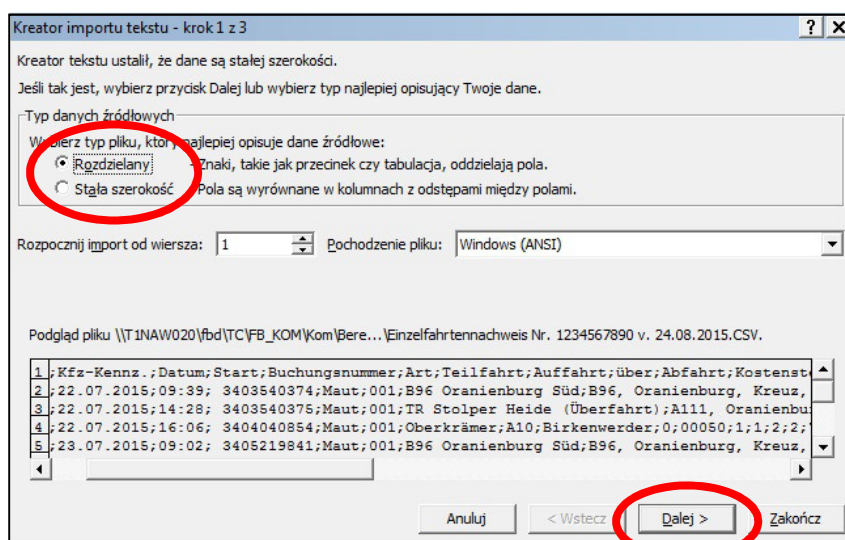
Kreator importu tekstu - krok 1 z 3

?

Kreator tekstu ustalił, że dane są stałej szerokości.

Jeśli tak jest, wybierz przycisk Dalej lub wybierz typ najlepiej opisujący Twoje dane.

Typ danych źródłowych

Wybierz typ pliku, który najlepiej opisuje dane źródłowe:

Rozdzielany - Znaki, takie jak przecinek czy tabulacja, oddzielają pola.

Stała szerokość - Pola są wyrównane w kolumnach z odstępami między polami.

Rozpocznij import od wiersza: 1 Pochodzenie pliku: Windows (ANSI)

Podgląd pliku \\T1NAW020\fbd\TC\FB_KOM\Kom\Bere...\Einzelfahrtennachweis Nr. 1234567890 v. 24.08.2015.CSV.

1 ;Kfz-Kennz.;Datum;Start;Buchungsnummer;Art;Teilfahrt;Auffahrt;über;Abfahrt;Kostenst
2 ;22.07.2015;09:39; 3403540374;Maut;001;B96 Oranienburg Süd;B96, Oranienburg, Kreuz,
3 ;22.07.2015;14:28; 3403540375;Maut;001;TR Stolper Heide (Überfahrt);A111, Oranienbu
4 ;22.07.2015;16:06; 3404040854;Maut;001;Oberkrämer;A10;Birkenwerder;0;00050;1;1;2;2;
5 ;23.07.2015;09:02; 3405219841;Maut;001;B96 Oranienburg Süd;B96, Oranienburg, Kreuz,

Anuluj < Wstecz Dalej > Zakończ